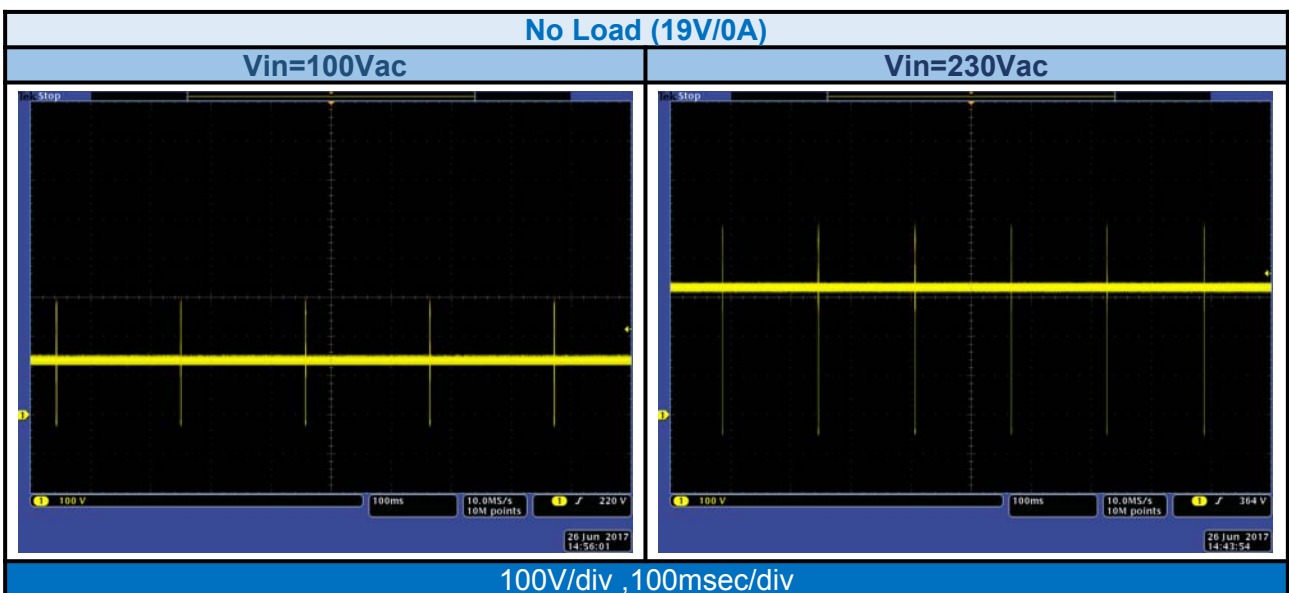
| No Load (19V/0A) | |
|---|---|
| Vin=100Vac | Vin=230Vac |

Tek Stop

1 100 V
100ms
10.0MS/s 10M points
1 ∫ 220 V
26 Jun 2017 14:56:01

Tek Stop

1 100 V
100ms
10.0MS/s 10M points
1 ∫ 364 V
26 Jun 2017 14:43:54

100V/div ,100msec/div